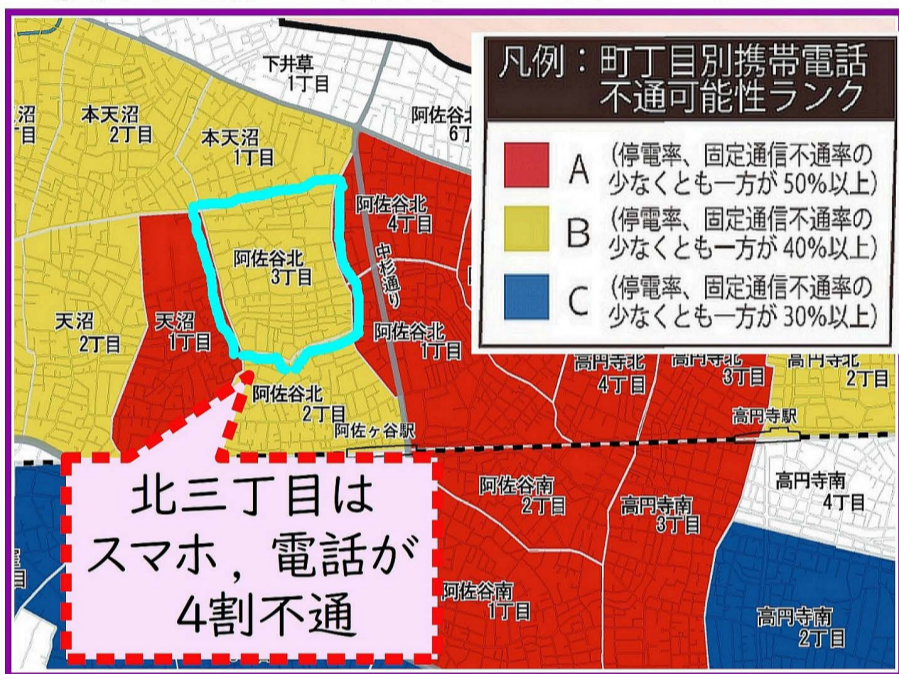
凡例：町丁目別携帯電話
不通可能性ランク

A（停電率、固定通信不通率の少なくとも一方が 50%以上）

B（停電率、固定通信不通率の少なくとも一方が 40%以上）

C（停電率、固定通信不通率の少なくとも一方が 30%以上）

下井草
1丁目

沼
目

本天沼
2丁目

本天沼
1丁目

阿佐谷北
6丁

阿佐谷北
4丁目

阿佐谷北
3丁目

中杉通り

天沼
2丁目

天沼
1丁目

阿佐谷北
1丁目

阿佐谷北
2丁目

阿佐ケ谷駅

高円寺北
4丁目

高円寺北
3丁目

高円寺北
2丁目

高円寺駅

北三丁目は
スマホ，電話が
4割不通

阿佐谷南
2丁目

高円寺南
3丁目

高円寺南
4丁目

阿佐谷南
1丁目

高円寺南
2丁目